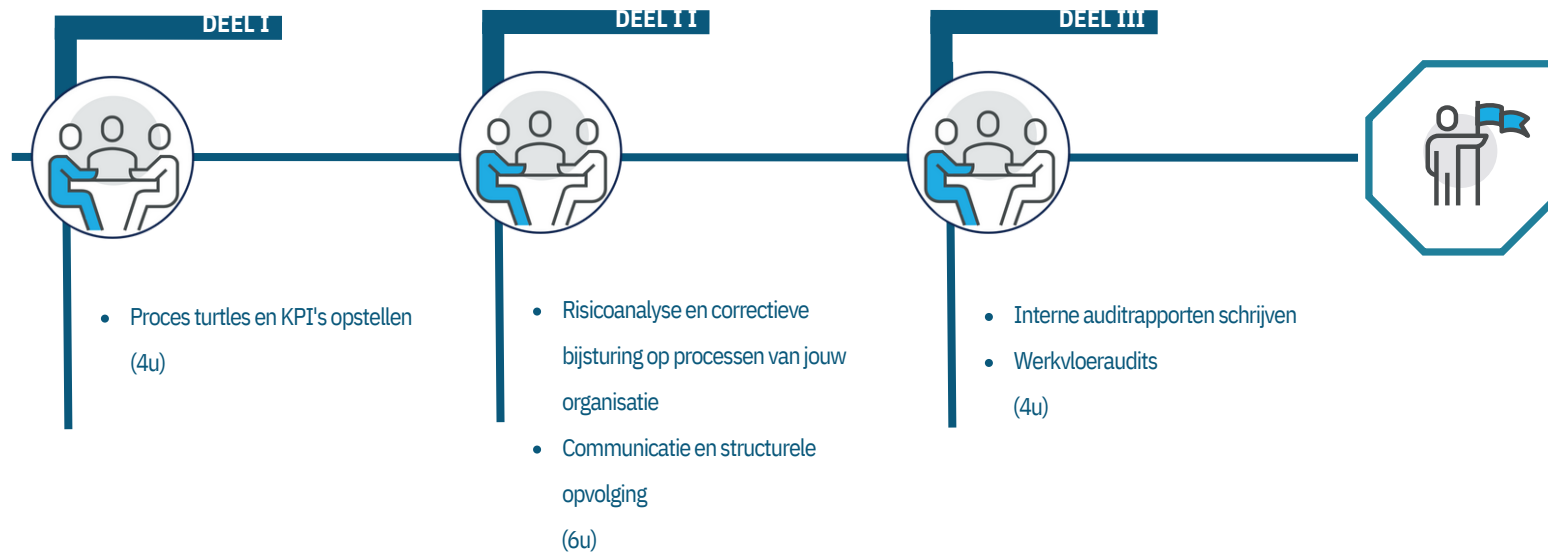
DEEL I

- Proces turtles en KPI's opstellen

(4u)

DEEL II

- Risicoanalyse en correctieve bijsturing op processen van jouw organisatie
- Communicatie en structurele opvolging

(6u)

DEEL III

- Interne auditrapporten schrijven
- Werkvloeraudits

(4u)